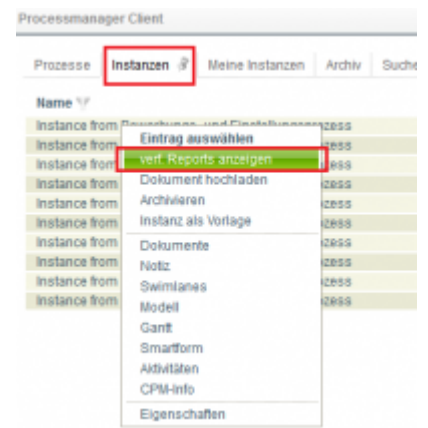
Processmanager Client

Prozesse | Instanzen | Meine Instanzen | Archiv | Suche

Name

Instance from Bewerbungs- und Einstellungsprozess
Instance from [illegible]zess
Instance from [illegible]zess
Instance from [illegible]zess
Instance from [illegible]zess
Instance from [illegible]zess
Instance from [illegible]zess
Instance from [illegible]zess
Instance from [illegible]zess
Instance from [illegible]zess

Eintrag auswählen
verf. Reports anzeigen
Dokument hochladen
Archivieren
Instanz als Vorlage
Dokumente
Notiz
Swimlanes
Modell
Gantt
Smartform
Aktivitäten
CPM-Info
Eigenschaften